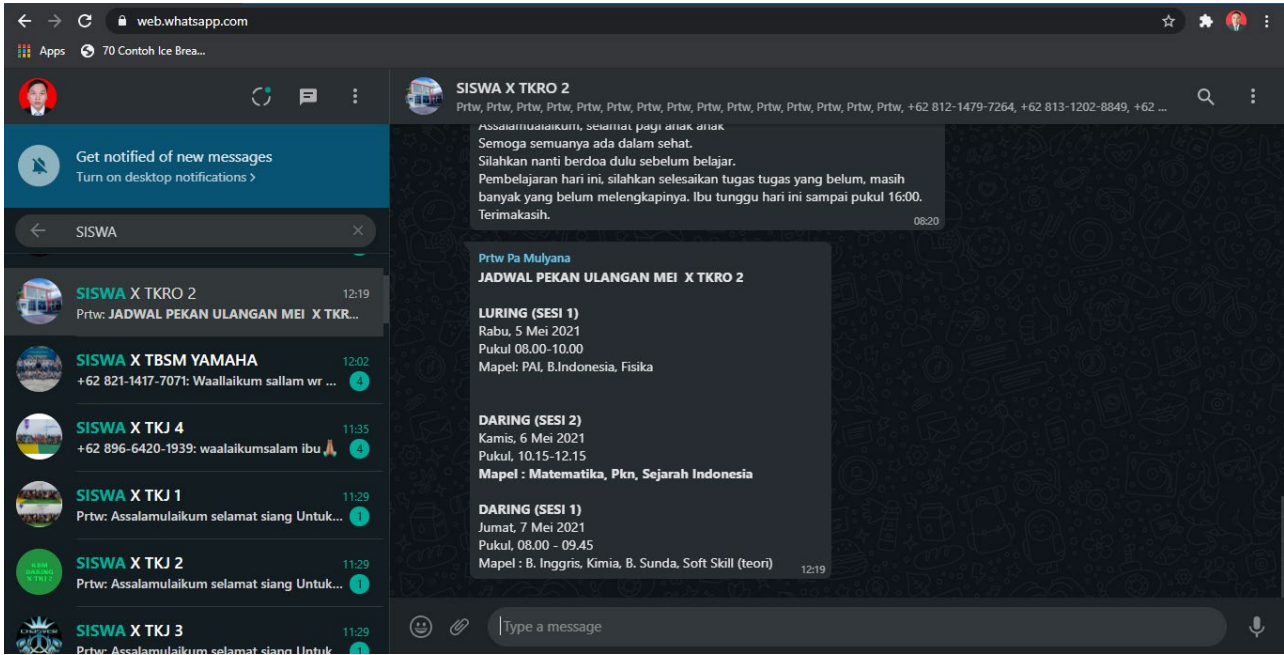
web.whatsapp.com

Apps 70 Contoh Ice Brea...

Get notified of new messages
Turn on desktop notifications >

SISWA

SISWA X TKRO 2 12:19
Prtw: JADWAL PEKAN ULANGAN MEI X TKR...

SISWA X TBSM YAMAHA 12:02
+62 821-1417-7071: Waallaikum sallam wr ... 4

SISWA X TKJ 4 11:35
+62 896-6420-1939: waalaikumsalam ibu 🙏 4

SISWA X TKJ 1 11:29
Prtw: Assalamulaikum selamat siang Untuk... 1

SISWA X TKJ 2 11:29
Prtw: Assalamulaikum selamat siang Untuk... 1

SISWA X TKJ 3 11:29
Prtw: Assalamulaikum selamat siang Untuk... 1

SISWA X TKRO 2
Prtw, Prtw, Prtw, Prtw, Prtw, Prtw, Prtw, Prtw, Prtw, Prtw, Prtw, Prtw, Prtw, Prtw, +62 812-1479-7264, +62 813-1202-8849, +62 ...

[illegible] selamat pagi anak anak
Semoga semuanya ada dalam sehat.
Silahkan nanti berdoa dulu sebelum belajar.
Pembelajaran hari ini, silahkan selesaikan tugas tugas yang belum, masih banyak yang belum melengkapinya. Ibu tunggu hari ini sampai pukul 16:00.
Terimakasih.
08:20

Prtw Pa Mulyana
JADWAL PEKAN ULANGAN MEI X TKRO 2

LURING (SESI 1)
Rabu, 5 Mei 2021
Pukul 08.00-10.00
Mapel: PAI, B.Indonesia, Fisika

DARING (SESI 2)
Kamis, 6 Mei 2021
Pukul, 10.15-12.15
Mapel : Matematika, Pkn, Sejarah Indonesia

DARING (SESI 1)
Jumat, 7 Mei 2021
Pukul, 08.00 - 09.45
Mapel : B. Inggris, Kimia, B. Sunda, Soft Skill (teori)
12:19

Type a message